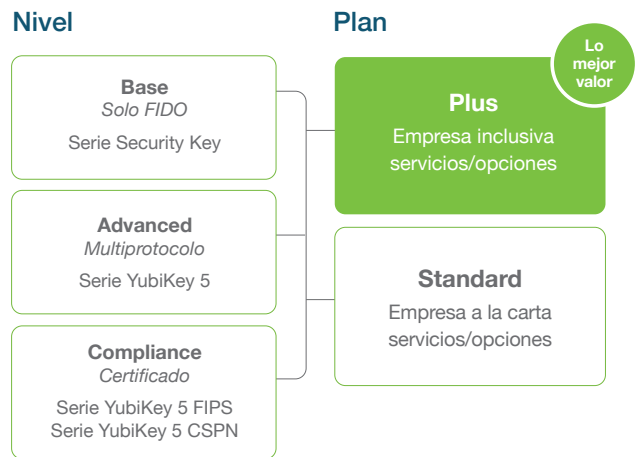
Nivel

Base
Solo FIDO
Serie Security Key

Advanced
Multiprotocolo
Serie YubiKey 5

Compliance
Certificado
Serie YubiKey 5 FIPS
Serie YubiKey 5 CSPN

Plan

Lo mejor valor

Plus
Empresa inclusiva servicios/opciones

Standard
Empresa a la carta servicios/opciones